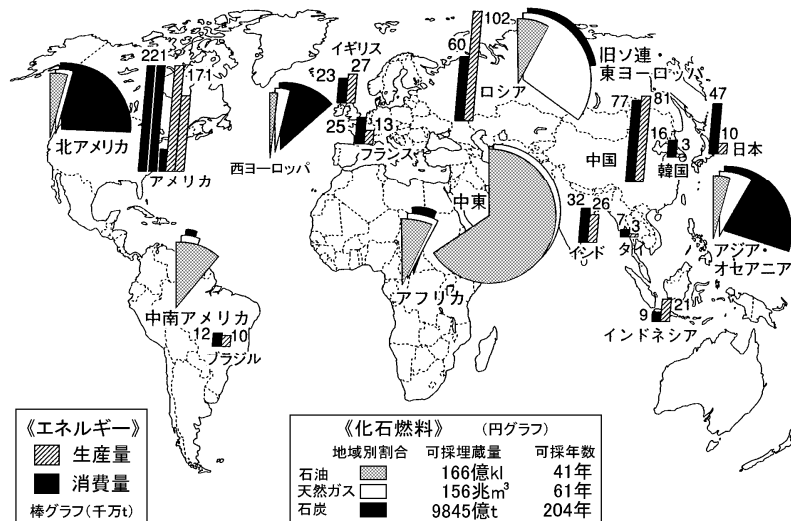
102
60
イギリス
27
23
221
171
旧ソ連・東ヨーロッパ
ロシア
47
77
81
北アメリカ
25
13
フランス
10
16
3
日本
西ヨーロッパ
アメリカ
中国
韓国
中東
32
26
7
3
インド
タイ
アジア・オセアニア
アフリカ
中南アメリカ
9
21
12
10
インドネシア
ブラジル

《エネルギー》
生産量
消費量
棒グラフ（千万t）

《化石燃料》（円グラフ）

| | 地域別割合 | 可採埋蔵量 | 可採年数 |
|---|---|---|---|
| 石油 | | 166億kl | 41年 |
| 天然ガス | | 156兆$m^3$ | 61年 |
| 石炭 | | 9845億t | 204年 |